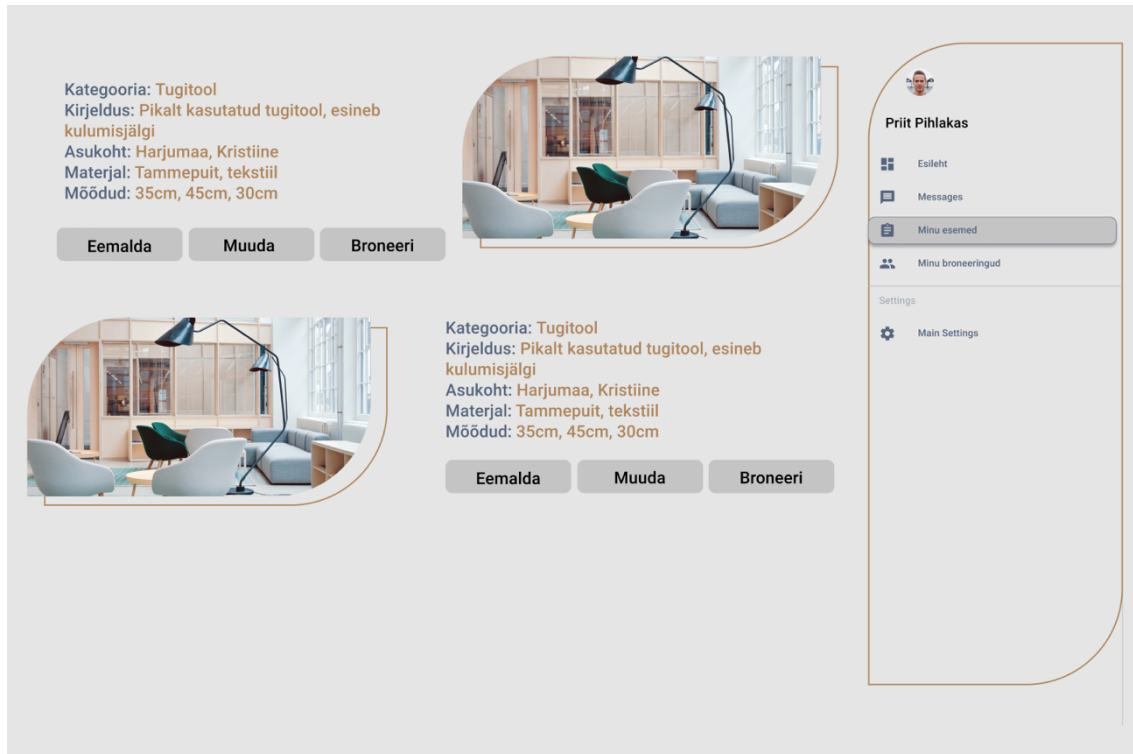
Kategooria: Tugitool
Kirjeldus: Pikalt kasutatud tugitool, esineb kulumisjälgi
Asukoht: Harjumaa, Kristiine
Materjal: Tammepuit, tekstiil
Mõõdud: 35cm, 45cm, 30cm

Eemalda
Muuda
Broneeri

Kategooria: Tugitool
Kirjeldus: Pikalt kasutatud tugitool, esineb kulumisjälgi
Asukoht: Harjumaa, Kristiine
Materjal: Tammepuit, tekstiil
Mõõdud: 35cm, 45cm, 30cm

Eemalda
Muuda
Broneeri

Priit Pihlakas

Esileht
Messages
Minu esemed
Minu broneeringud

Settings

Main Settings